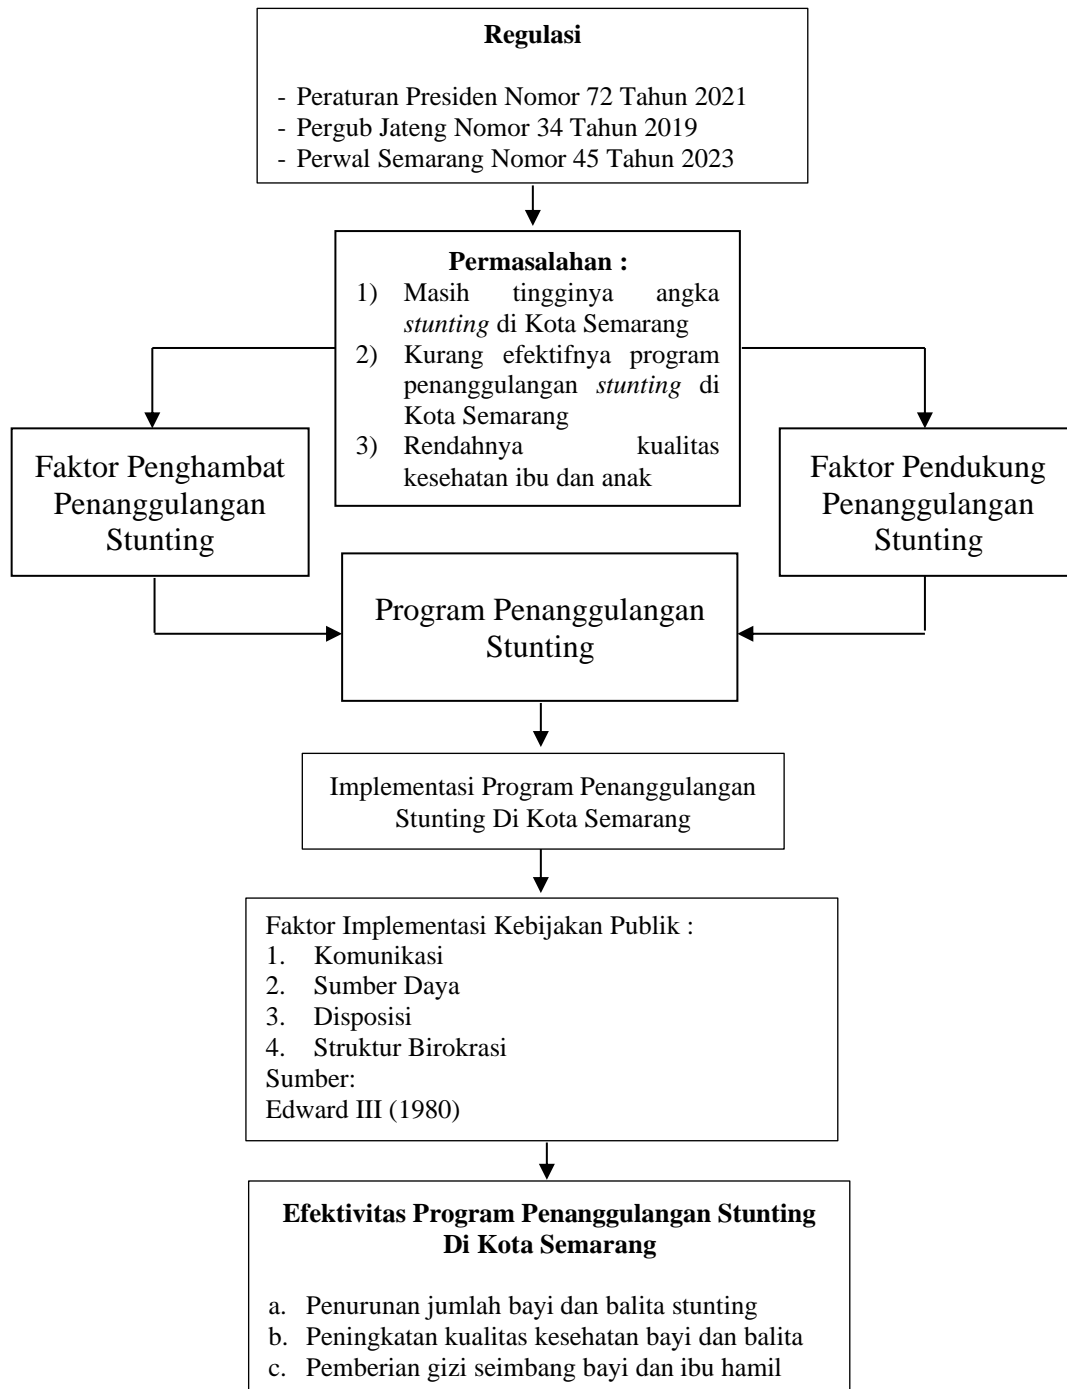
**Regulasi**

- Peraturan Presiden Nomor 72 Tahun 2021
- Pergub Jateng Nomor 34 Tahun 2019
- Perwal Semarang Nomor 45 Tahun 2023

**Permasalahan :**
1) Masih tingginya angka *stunting* di Kota Semarang
2) Kurang efektifnya program penanggulangan *stunting* di Kota Semarang
3) Rendahnya kualitas kesehatan ibu dan anak

Faktor Penghambat Penanggulangan Stunting

Faktor Pendukung Penanggulangan Stunting

Program Penanggulangan Stunting

Implementasi Program Penanggulangan Stunting Di Kota Semarang

Faktor Implementasi Kebijakan Publik :
1. Komunikasi
2. Sumber Daya
3. Disposisi
4. Struktur Birokrasi
Sumber:
Edward III (1980)

**Efektivitas Program Penanggulangan Stunting Di Kota Semarang**

a. Penurunan jumlah bayi dan balita stunting
b. Peningkatan kualitas kesehatan bayi dan balita
c. Pemberian gizi seimbang bayi dan ibu hamil